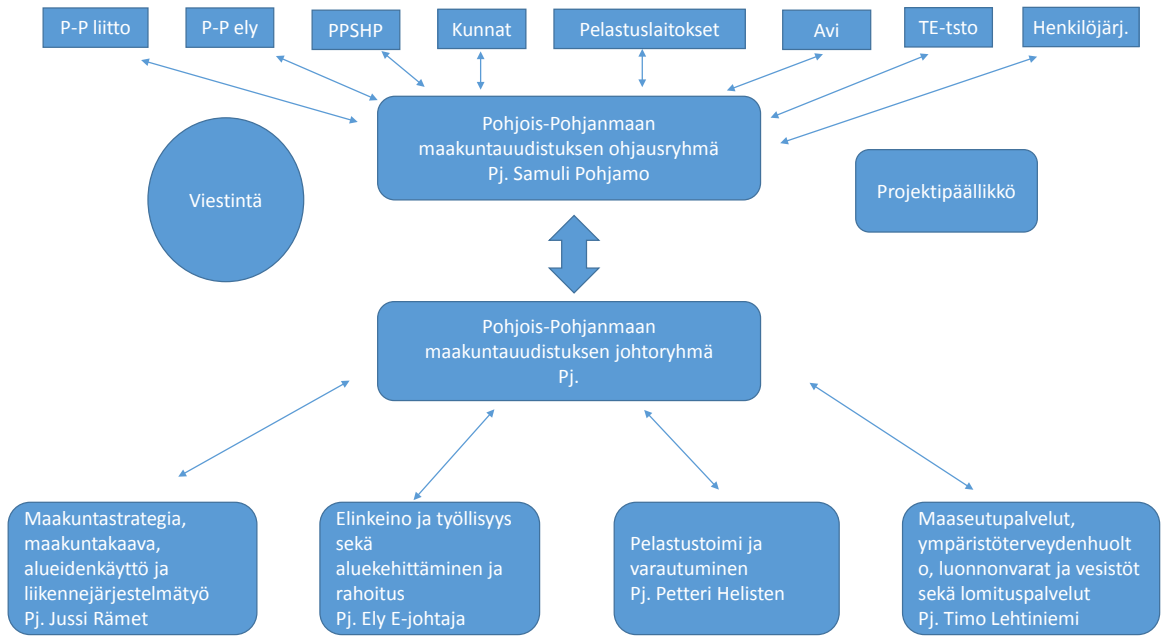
P-P liitto

P-P ely

PPSHP

Kunnat

Pelastuslaitokset

Avi

TE-tsto

Henkilöjärj.

Pohjois-Pohjanmaan maakuntauudistuksen ohjausryhmä Pj. Samuli Pohjamo

Viestintä

Projektipäällikkö

Pohjois-Pohjanmaan maakuntauudistuksen johtoryhmä Pj.

Maakuntastrategia, maakuntakaava, alueidenkäyttö ja liikennejärjestelmätyö Pj. Jussi Rämet

Elinkeino ja työllisyys sekä aluekehittäminen ja rahoitus Pj. Ely E-johtaja

Pelastustoimi ja varautuminen Pj. Petteri Helisten

Maaseutupalvelut, ympäristöterveydenhuolto, luonnonvarat ja vesistöt sekä lomituspalvelut Pj. Timo Lehtiniemi